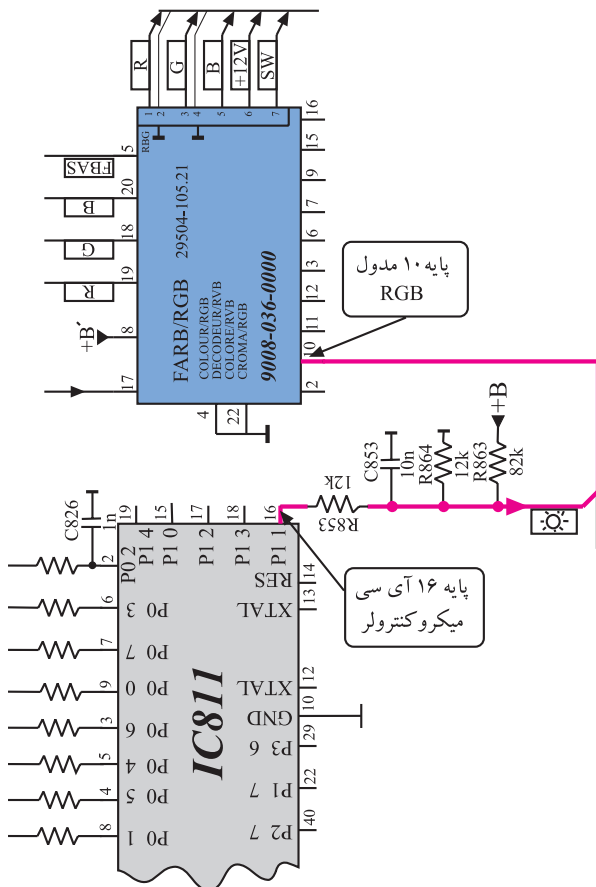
R
G
B
+12V
SW
RBG
1
2
3
4
5
6
7
16
5
FBAS
20
B
18
G
19
R
+B´
8
17
15
9
7
6
3
12
11
10
2
29504-105.21
FARB/RGB
COLOUR/RGB
DECODEUR/RVB
COLORE/RVB
CROMA/RGB
9008-036-0000
4
22
پایه ۱۰ مدول RGB
C853
10n
R864
12k
R863
82k
+B
12K
R853
C826
1n
2
19
15
17
18
16
P0 2
P1 4
P1 0
P1 2
P1 3
P1 1
RES
14
XTAL
13
پایه ۱۶ آی سی میکروکنترولر
6
P0 3
7
P0 7
9
P0 0
3
P0 6
5
P0 4
4
P0 5
8
P0 1
IC811
XTAL
12
GND
10
P3 6
29
P1 7
22
P2 7
40